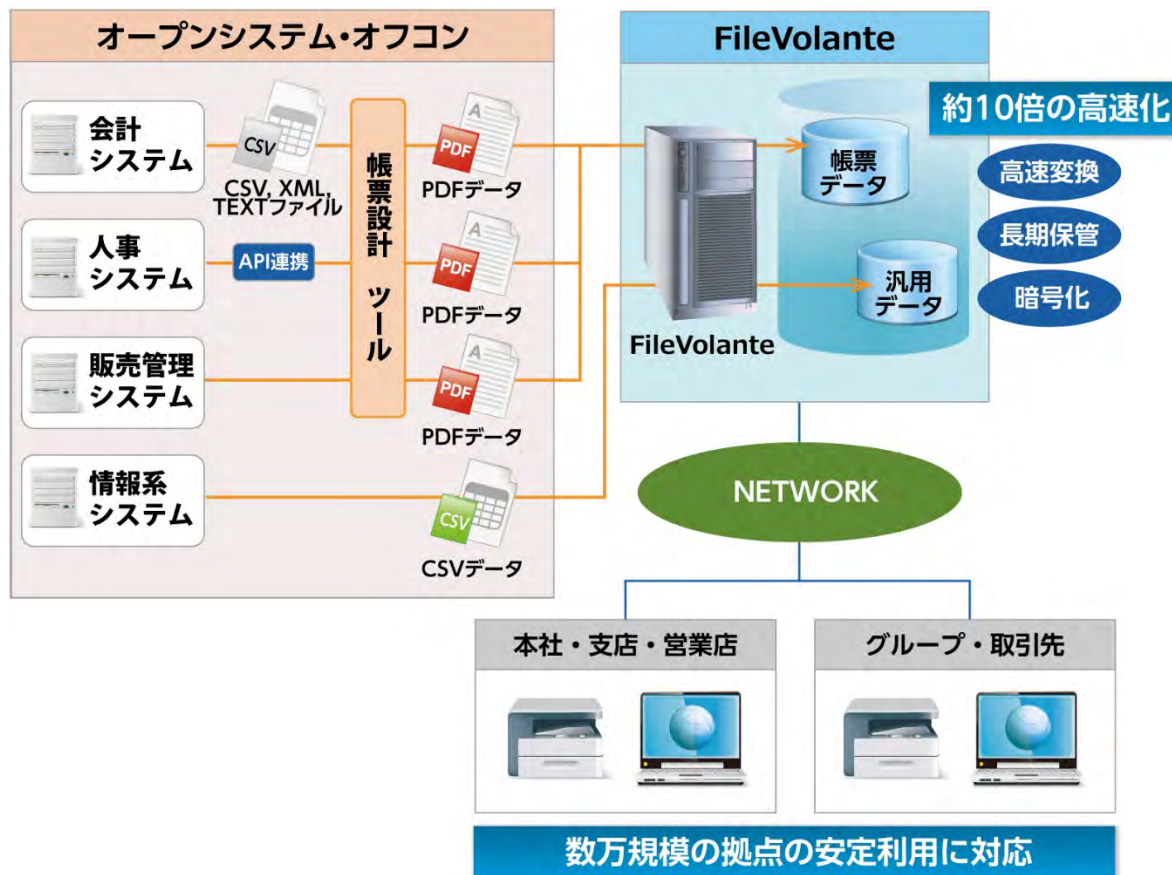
オープンシステム・オフコン

会計システム

CSV

CSV, XML, TEXTファイル

人事システム

API連携

販売管理システム

情報系システム

CSV

CSVデータ

帳票設計ツール

PDF

PDFデータ

PDF

PDFデータ

PDF

PDFデータ

FileVolante

約10倍の高速化

帳票データ

汎用データ

FileVolante

高速変換

長期保管

暗号化

NETWORK

本社・支店・営業店

グループ・取引先

数万規模の拠点の安定利用に対応